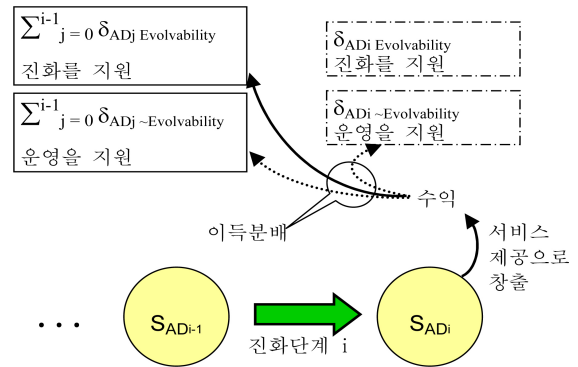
$\sum^{i-1}_{j=0} \delta_{ADj\ Evolvability}$
진화를 지원

$\sum^{i-1}_{j=0} \delta_{ADj\ \sim Evolvability}$
운영을 지원

$\delta_{ADi\ Evolvability}$
진화를 지원

$\delta_{ADi\ \sim Evolvability}$
운영을 지원

수익

이득분배

서비스 제공으로 창출

. . .

$S_{ADi-1}$

진화단계 i

$S_{ADi}$